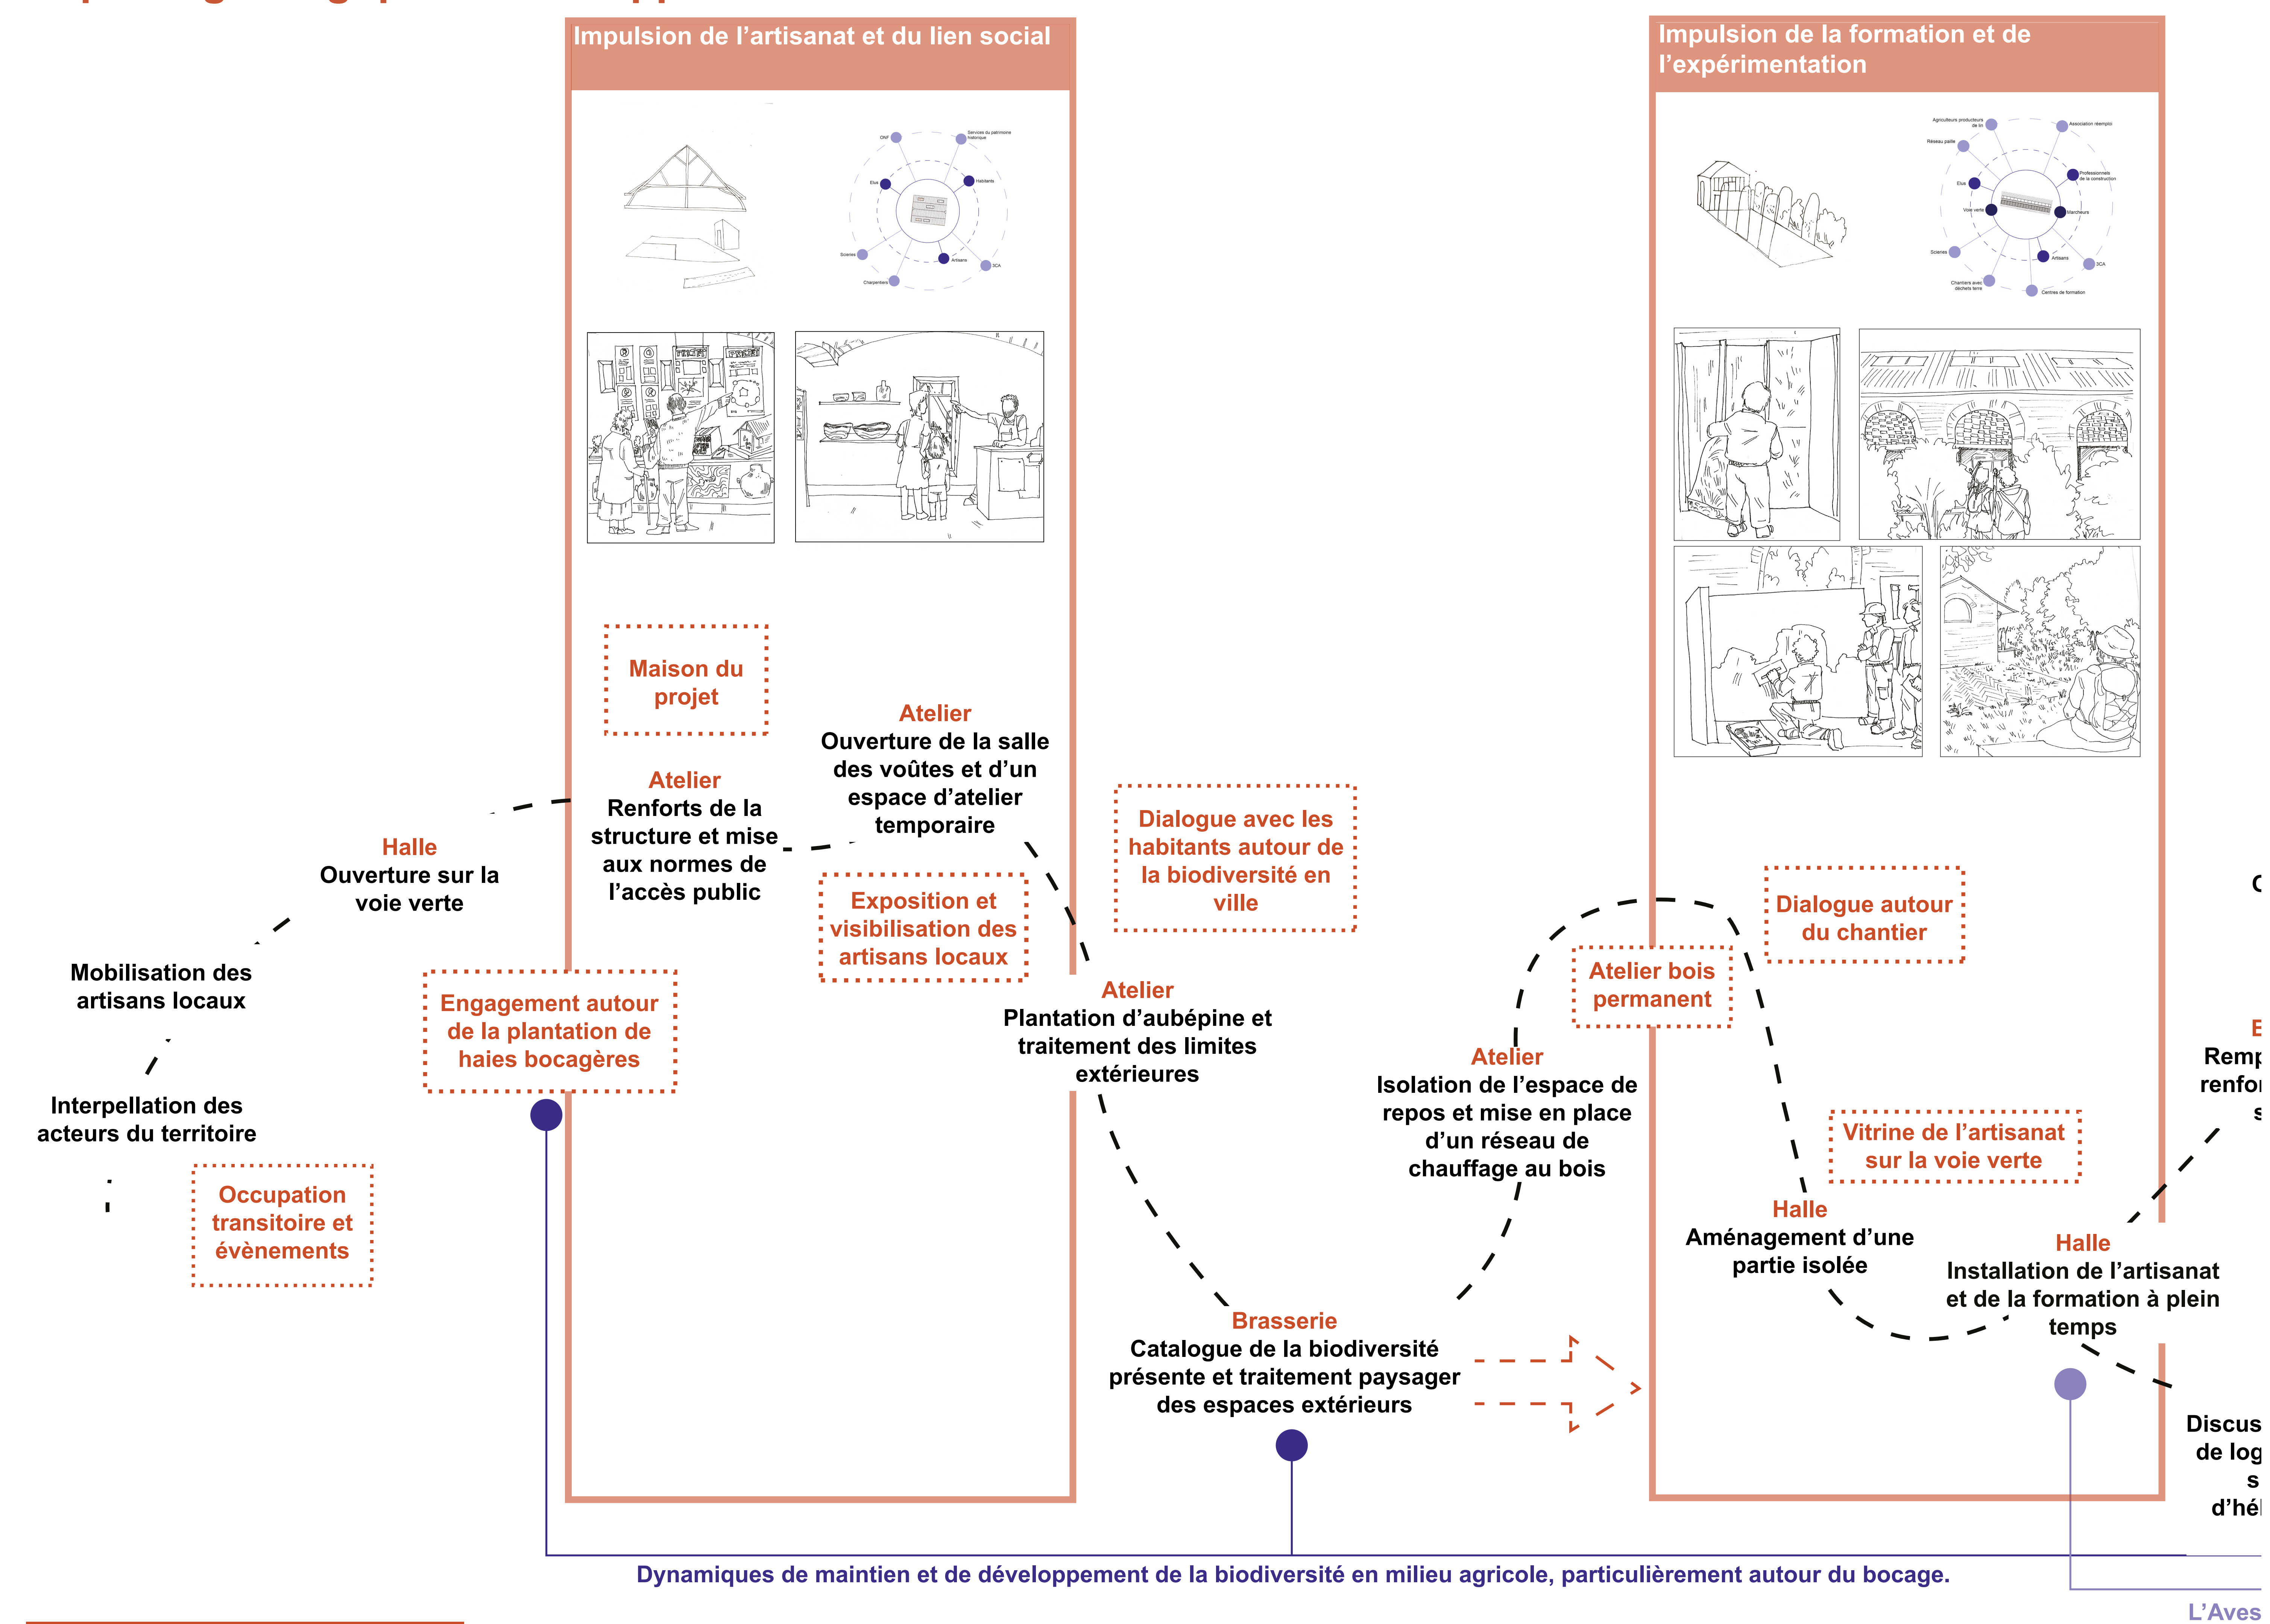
Impulsion de l'artisanat et du lien social

ONF
Services du patrimoine historique
Elus
Habitants
Scieries
Artisans
SCA
Charpentiers

Impulsion de la formation et de l'expérimentation

Agriculteurs producteurs de lin
Association réemploi
Réseau paille
Professionnels de la construction
Elus
Voie verte
Marcheurs
Scieries
Artisans
SCA
Chantiers avec déchets terre
Centres de formation

Maison du projet

Atelier
Ouverture de la salle des voûtes et d'un espace d'atelier temporaire

Atelier
Renforts de la structure et mise aux normes de l'accès public

Halle
Ouverture sur la voie verte

Mobilisation des artisans locaux

Interpellation des acteurs du territoire

Occupation transitoire et évènements

Engagement autour de la plantation de haies bocagères

Exposition et visibilisation des artisans locaux

Dialogue avec les habitants autour de la biodiversité en ville

Atelier
Plantation d'aubépine et traitement des limites extérieures

Brasserie
Catalogue de la biodiversité présente et traitement paysager des espaces extérieurs

Atelier
Isolation de l'espace de repos et mise en place d'un réseau de chauffage au bois

Atelier bois permanent

Dialogue autour du chantier

Vitrine de l'artisanat sur la voie verte

Halle
Aménagement d'une partie isolée

Halle
Installation de l'artisanat et de la formation à plein temps

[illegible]
Remp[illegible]
renfo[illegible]
s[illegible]

Discus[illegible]
de log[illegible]
s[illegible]
d'hé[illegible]

Dynamiques de maintien et de développement de la biodiversité en milieu agricole, particulièrement autour du bocage.

L'Aves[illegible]